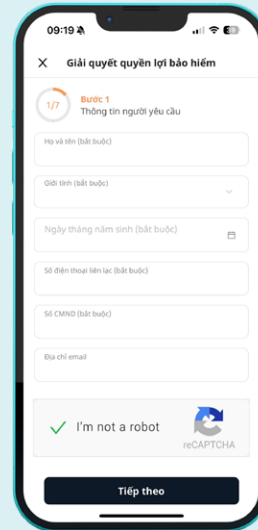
09:19

Giải quyết quyền lợi bảo hiểm

1/7 Bước 1
Thông tin người yêu cầu

Họ và tên (bắt buộc)

Giới tính (bắt buộc)

Ngày tháng năm sinh (bắt buộc)

Số điện thoại liên lạc (bắt buộc)

Số CMND (bắt buộc)

Địa chỉ email

I'm not a robot
reCAPTCHA

Tiếp theo